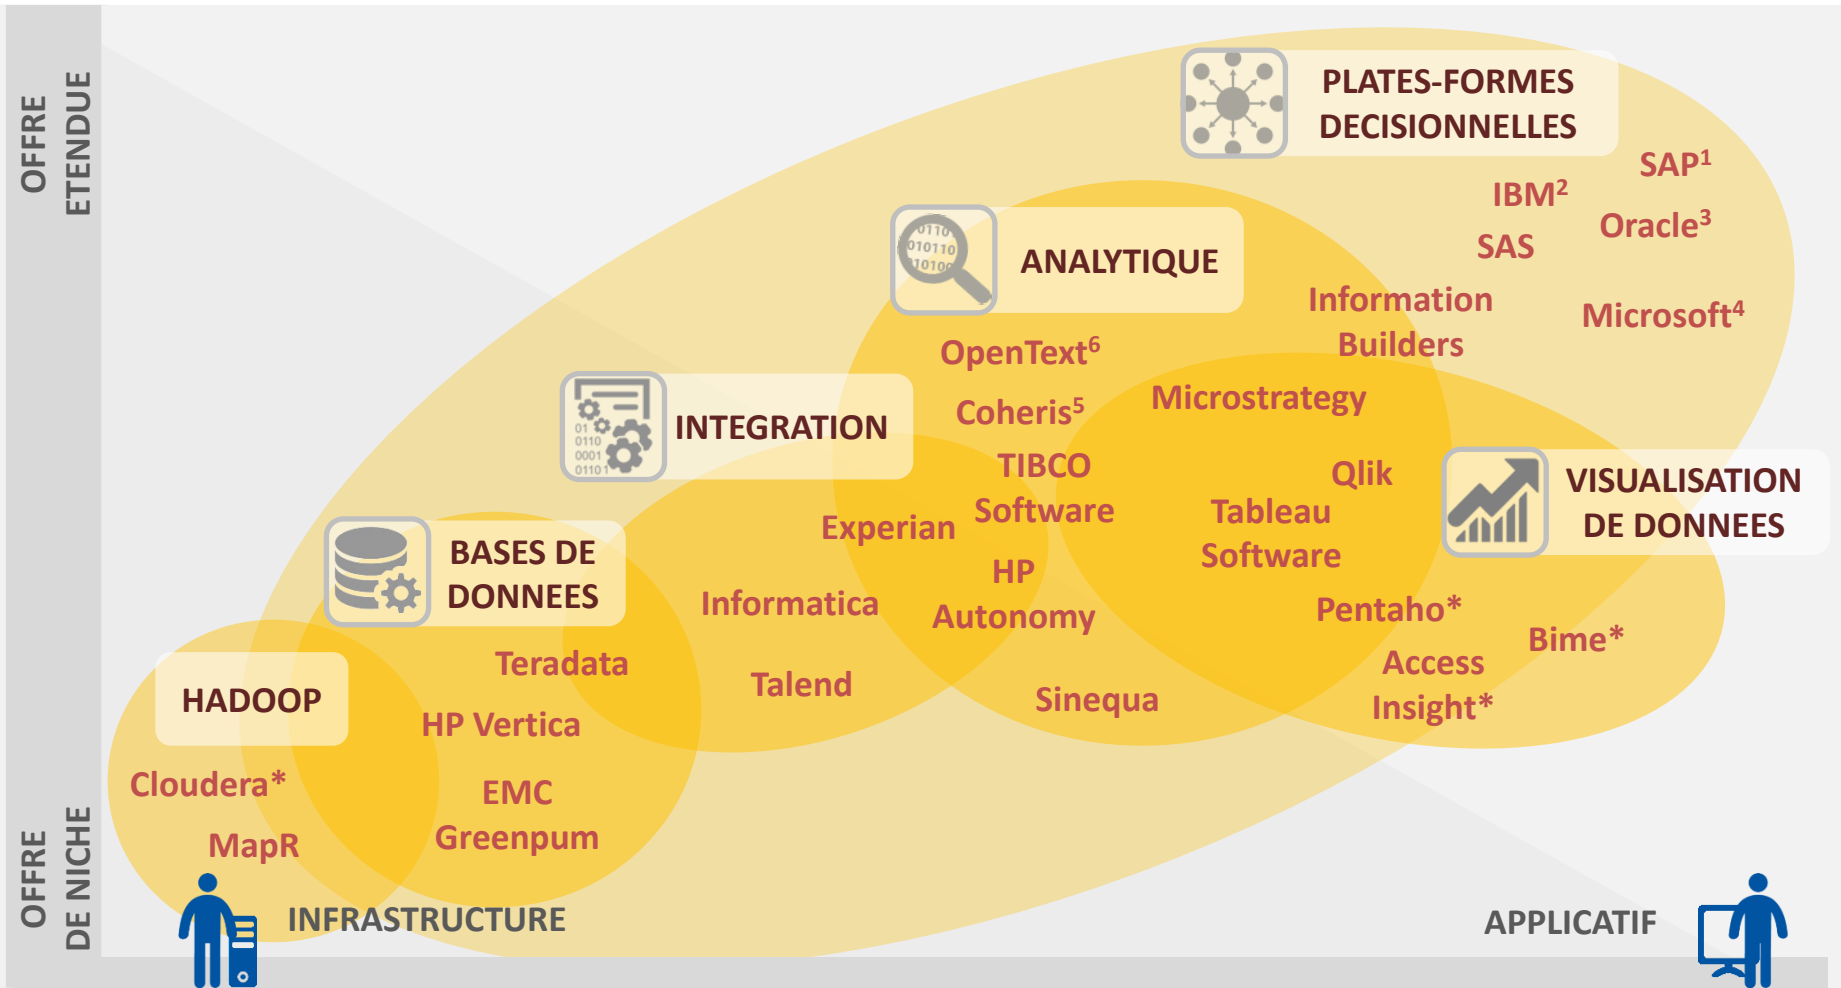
OFFRE ETENDUE

OFFRE DE NICHE

PLATES-FORMES DECISIONNELLES

SAP$^1$

IBM$^2$

Oracle$^3$

SAS

Information Builders

Microsoft$^4$

ANALYTIQUE

OpenText$^6$

Coheris$^5$

Microstrategy

INTEGRATION

TIBCO Software

Qlik

Tableau Software

VISUALISATION DE DONNEES

Experian

HP Autonomy

BASES DE DONNEES

Informatica

Pentaho*

Bime*

Teradata

Talend

Access Insight*

HADOOP

HP Vertica

Sinequa

Cloudera*

EMC Greenpum

MapR

INFRASTRUCTURE

APPLICATIF